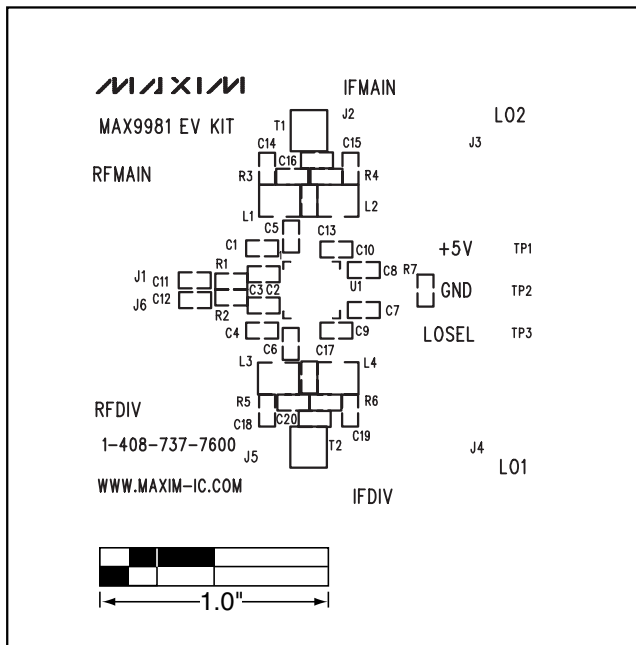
MAXIM
MAX9981 EV KIT
IFMAIN
J2
T1
LO2
J3
C14
C15
C16
RFMAIN
R3
R4
L1
L2
C5
C13
C1
C10
+5V
TP1
R1
C8
R7
J1
C11
C3
C2
U1
GND
TP2
J6
C12
R2
C7
C4
C9
LOSEL
TP3
C6
C17
L3
L4
RFDIV
R5
R6
C18
C20
C19
1-408-737-7600
J5
T2
J4
LO1
WWW.MAXIM-IC.COM
IFDIV
1.0"